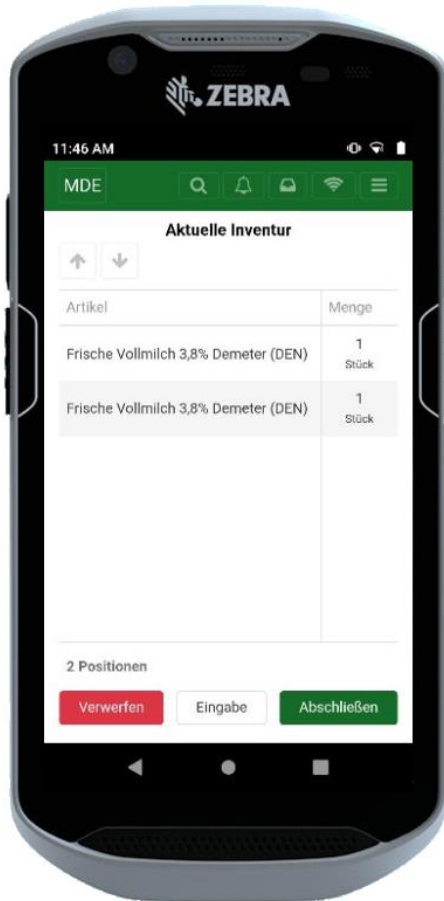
ZEBRA

11:46 AM

MDE

Aktuelle Inventur

| Artikel | Menge |
|---|---|
| Frische Vollmilch 3,8% Demeter (DEN) | 1 Stück |
| Frische Vollmilch 3,8% Demeter (DEN) | 1 Stück |

2 Positionen

Verwerfen Eingabe Abschließen